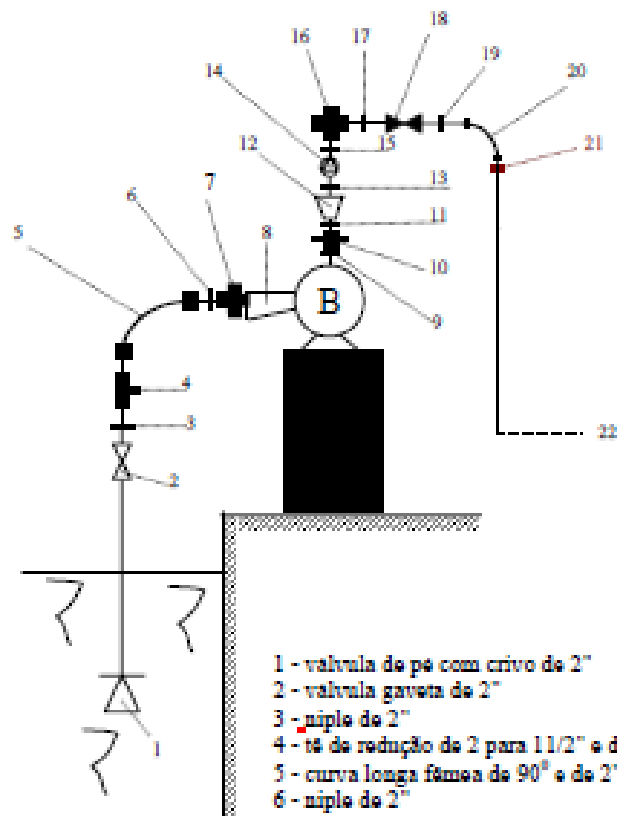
16 17 18
14 19 20
15 21
12 13
11
6 7
5 8 10
B
9
4
3
2
22
1

1 - valvula de pe com crivo de 2"
2 - valvula gaveta de 2"
3 - niple de 2"
4 - tê de redução de 2 para 11/2" e d
5 - curva longa fêmea de 90° e de 2'
6 - niple de 2"